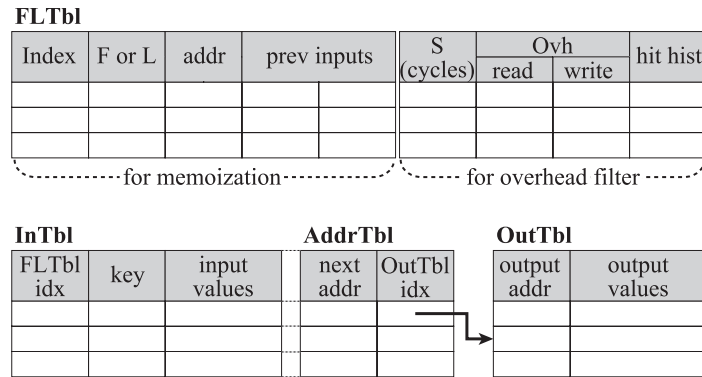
FLTbl

| Index | F or L | addr | prev inputs | |
|---|---|---|---|---|
| | | | | |
| | | | | |
| | | | | |

| S (cycles) | Ovh read | Ovh write | hit hist |
|---|---|---|---|
| | | | |
| | | | |
| | | | |

for memoization

for overhead filter

InTbl

| FLTbl idx | key | input values |
|---|---|---|
| | | |
| | | |
| | | |

AddrTbl

| next addr | OutTbl idx |
|---|---|
| | |
| | |
| | |

OutTbl

| output addr | output values |
|---|---|
| | |
| | |
| | |